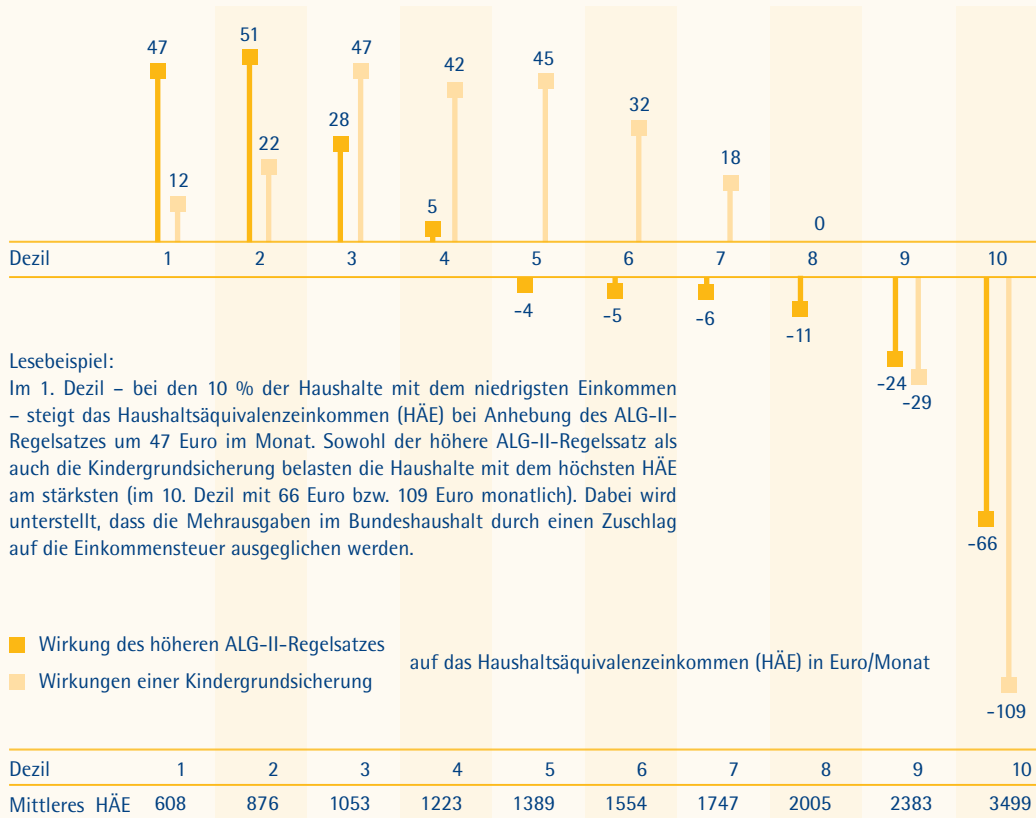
47 12 51 22 28 47 5 42 45 32 18 0

Dezil 1 2 3 4 5 6 7 8 9 10

-4 -5 -6 -11 -24 -29 -66 -109

Lesebeispiel:
Im 1. Dezil – bei den 10 % der Haushalte mit dem niedrigsten Einkommen – steigt das Haushaltsäquivalenzeinkommen (HÄE) bei Anhebung des ALG-II-Regelsatzes um 47 Euro im Monat. Sowohl der höhere ALG-II-Regelsatz als auch die Kindergrundsicherung belasten die Haushalte mit dem höchsten HÄE am stärksten (im 10. Dezil mit 66 Euro bzw. 109 Euro monatlich). Dabei wird unterstellt, dass die Mehrausgaben im Bundeshaushalt durch einen Zuschlag auf die Einkommensteuer ausgeglichen werden.

Wirkung des höheren ALG-II-Regelsatzes
Wirkungen einer Kindergrundsicherung
auf das Haushaltsäquivalenzeinkommen (HÄE) in Euro/Monat

| Dezil | 1 | 2 | 3 | 4 | 5 | 6 | 7 | 8 | 9 | 10 |
|---|---|---|---|---|---|---|---|---|---|---|
| Mittleres HÄE | 608 | 876 | 1053 | 1223 | 1389 | 1554 | 1747 | 2005 | 2383 | 3499 |